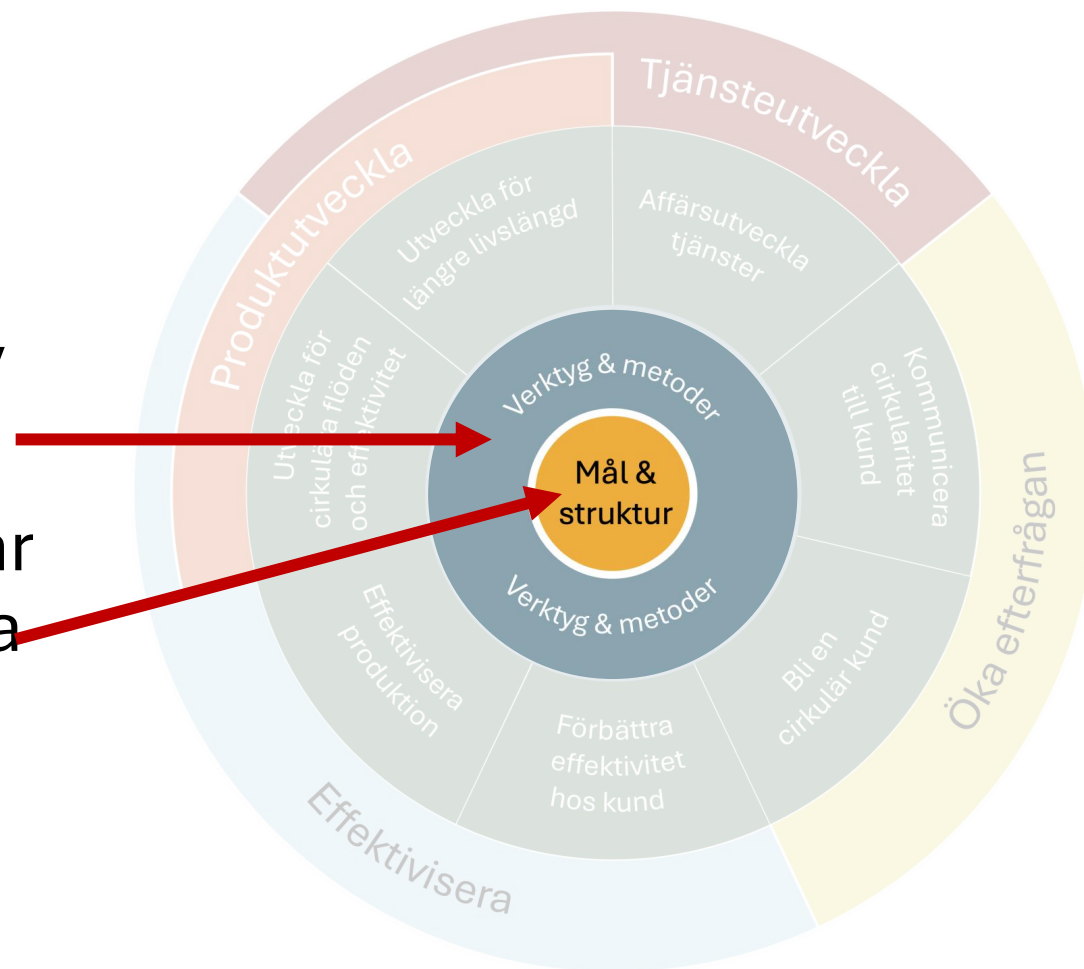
y

ar
a

Produktutveckla

Tjänsteutveckla

Öka efterfrågan

Effektivisera

Utveckla för längre livslängd

Affärsutveckla tjänster

Kommunicera cirkularitet till kund

Bli en cirkulär kund

Förbättra effektivitet hos kund

Effektivisera produktion

Utveckla för cirkulära flöden och effektivitet

Verktyg & metoder

Mål & struktur

Verktyg & metoder